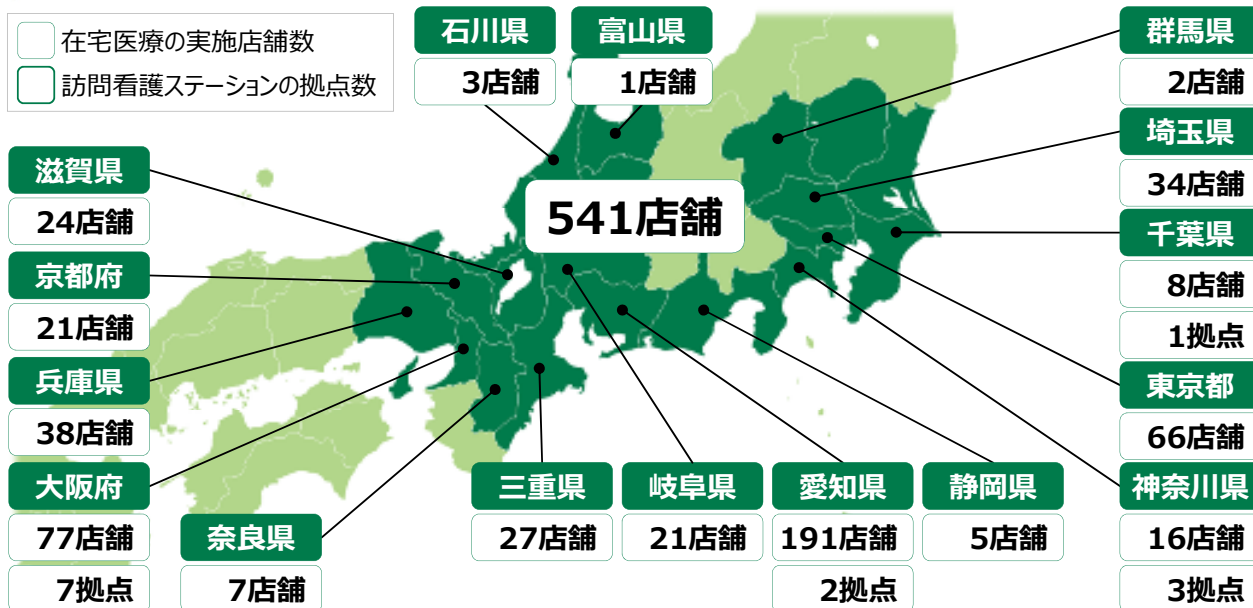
在宅医療の実施店舗数
訪問看護ステーションの拠点数

石川県
3店舗

富山県
1店舗

群馬県
2店舗

埼玉県
34店舗

千葉県
8店舗
1拠点

東京都
66店舗

神奈川県
16店舗
3拠点

滋賀県
24店舗

京都府
21店舗

兵庫県
38店舗

大阪府
77店舗
7拠点

奈良県
7店舗

541店舗

三重県
27店舗

岐阜県
21店舗

愛知県
191店舗
2拠点

静岡県
5店舗